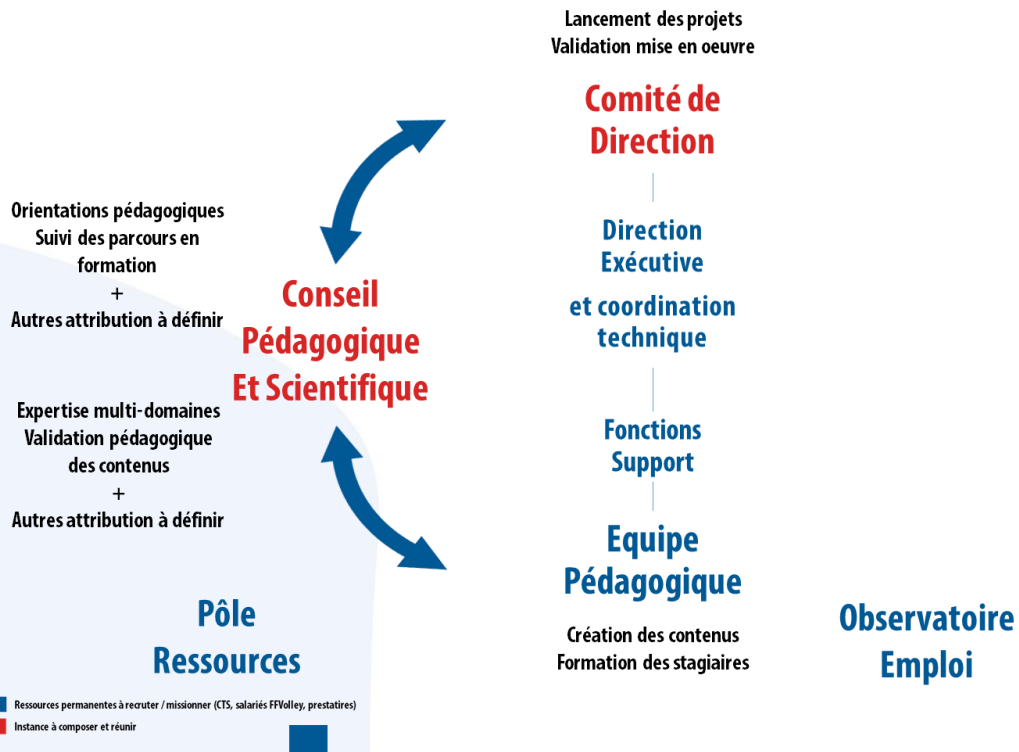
Lancement des projets
Validation mise en oeuvre

Comité de Direction

Direction Exécutive
et coordination technique

Fonctions Support

Equipe Pédagogique

Création des contenus
Formation des stagiaires

Orientations pédagogiques
Suivi des parcours en formation
+
Autres attribution à définir

Conseil Pédagogique Et Scientifique

Expertise multi-domaines
Validation pédagogique des contenus
+
Autres attribution à définir

Pôle Ressources

Observatoire Emploi

Ressources permanentes à recruter / missionner (CTS, salariés FFVolley, prestatires)
Instance à composer et réunir